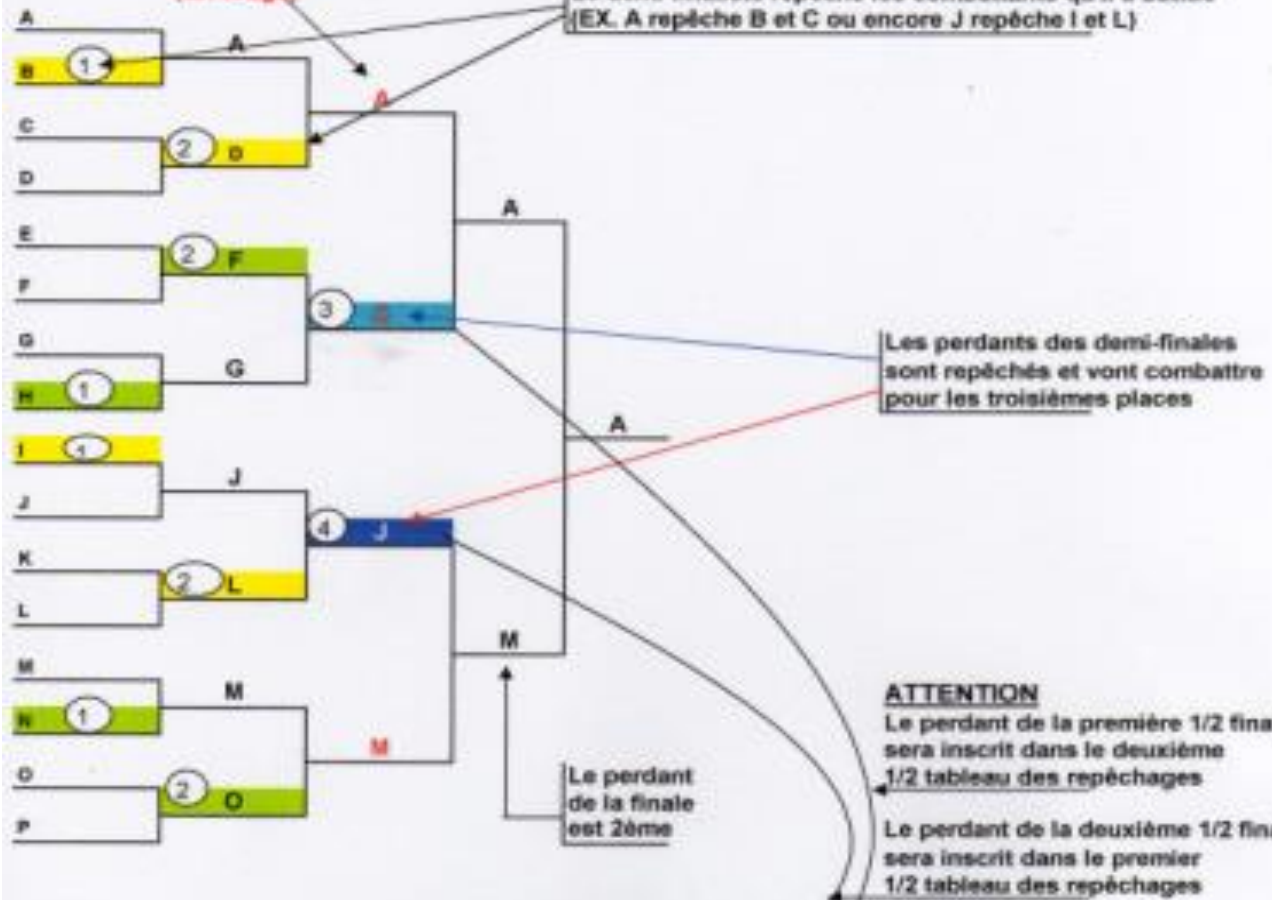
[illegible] repêche les combattants qu'il a battus
(EX. A repêche B et C ou encore J repêche I et L)

A
B 1
A
C
2 D
D
A
E
2 F
F
3 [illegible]
G
G
H 1
A
I 1
J
J
4 J
K
2 L
L
M
M
M
N 1
M
O
2 O
P

Les perdants des demi-finales sont repêchés et vont combattre pour les troisièmes places

ATTENTION
Le perdant de la première 1/2 fina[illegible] sera inscrit dans le deuxième 1/2 tableau des repêchages

Le perdant de la deuxième 1/2 fina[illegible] sera inscrit dans le premier 1/2 tableau des repêchages

Le perdant de la finale est 2ème